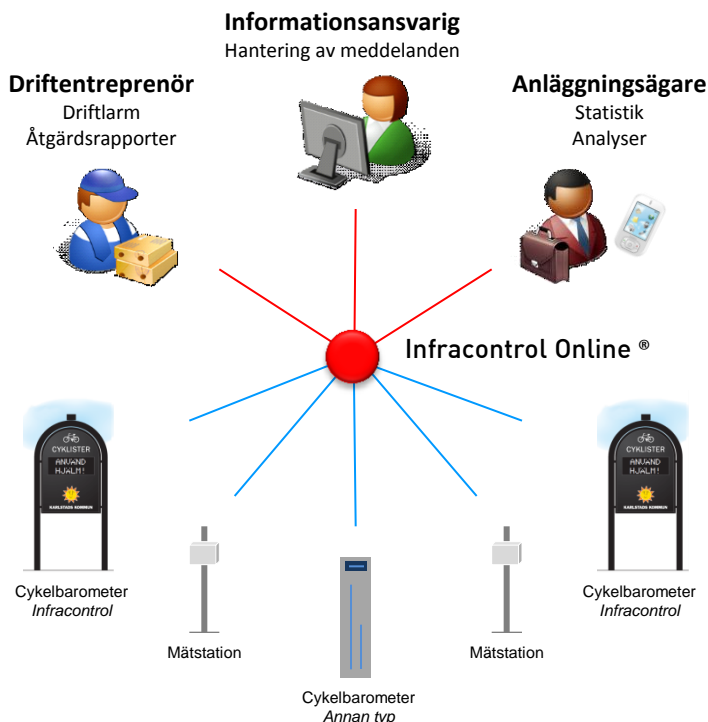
Informationsansvarig
Hantering av meddelanden

Driftentreprenör
Driftlarm
Åtgärdsrapporter

Anläggningsägare
Statistik
Analyser

Infracontrol Online ®

CYKLISTER
ANVÄND HJÄLM!
KARLSTADS KOMMUN

CYKLISTER
ANVÄND HJÄLM!
KARLSTADS KOMMUN

Cykelbarometer
Infracontrol

Mätstation

Cykelbarometer
Annan typ

Mätstation

Cykelbarometer
Infracontrol